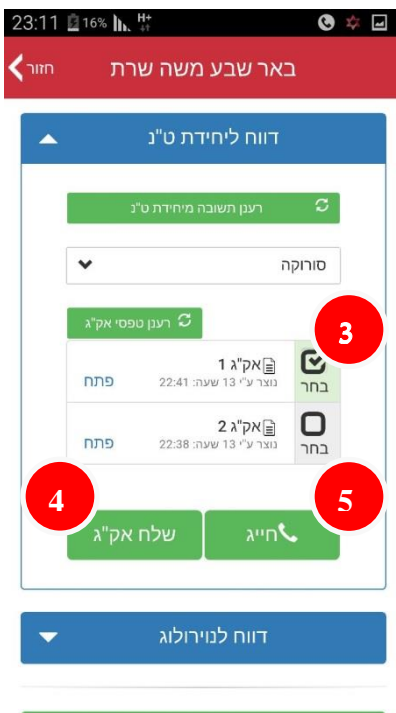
23:11 16% H+

חזור באר שבע משה שרת

דווח ליחידת ט"נ

רענן תשובה מיחידת ט"נ

סורוקה

רענן טפסי אק"ג

3

אק"ג 1
נוצר ע"י 13 שעה: 22:41
פתח
בחר

אק"ג 2
נוצר ע"י 13 שעה: 22:38
פתח
בחר

4

5

שלח אק"ג

חייג

דווח לנוירולוג